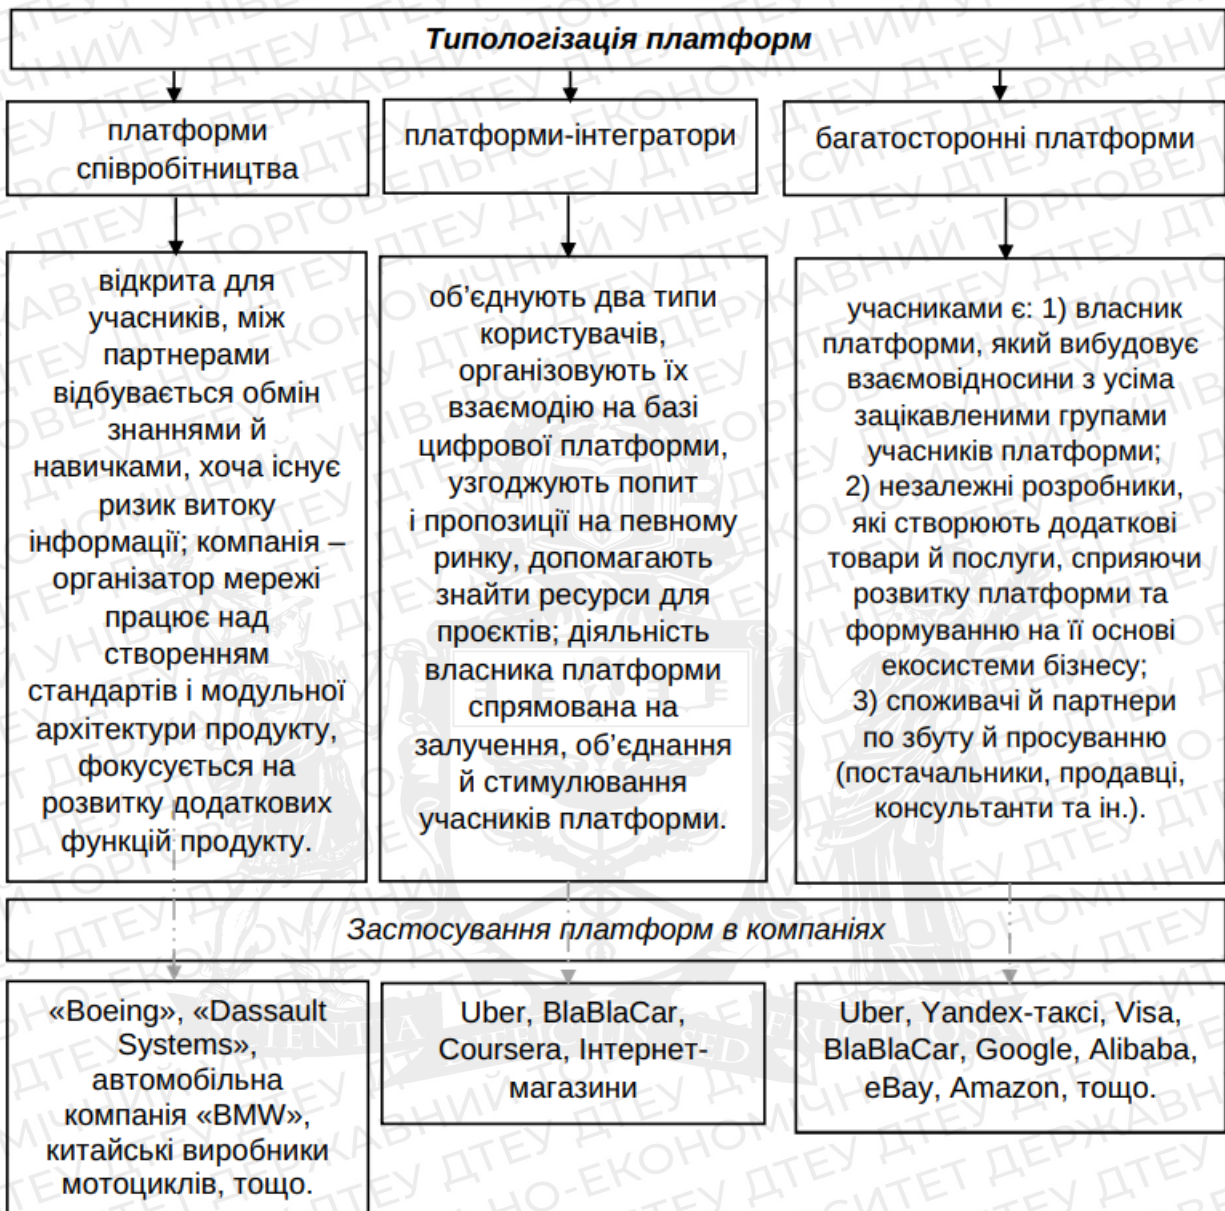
Типологізація платформ

платформи співробітництва

платформи-інтегратори

багатосторонні платформи

відкрита для учасників, між партнерами відбувається обмін знаннями й навичками, хоча існує ризик витоку інформації; компанія – організатор мережі працює над створенням стандартів і модульної архітектури продукту, фокусується на розвитку додаткових функцій продукту.

об'єднують два типи користувачів, організовують їх взаємодію на базі цифрової платформи, узгоджують попит і пропозиції на певному ринку, допомагають знайти ресурси для проєктів; діяльність власника платформи спрямована на залучення, об'єднання й стимулювання учасників платформи.

учасниками є: 1) власник платформи, який вибудовує взаємовідносини з усіма зацікавленими групами учасників платформи;
2) незалежні розробники, які створюють додаткові товари й послуги, сприяючи розвитку платформи та формуванню на її основі екосистеми бізнесу;
3) споживачі й партнери по збуту й просуванню (постачальники, продавці, консультанти та ін.).

Застосування платформ в компаніях

«Boeing», «Dassault Systems», автомобільна компанія «BMW», китайські виробники мотоциклів, тощо.

Uber, BlaBlaCar, Coursera, Інтернет-магазини

Uber, Yandex-таксі, Visa, BlaBlaCar, Google, Alibaba, eBay, Amazon, тощо.